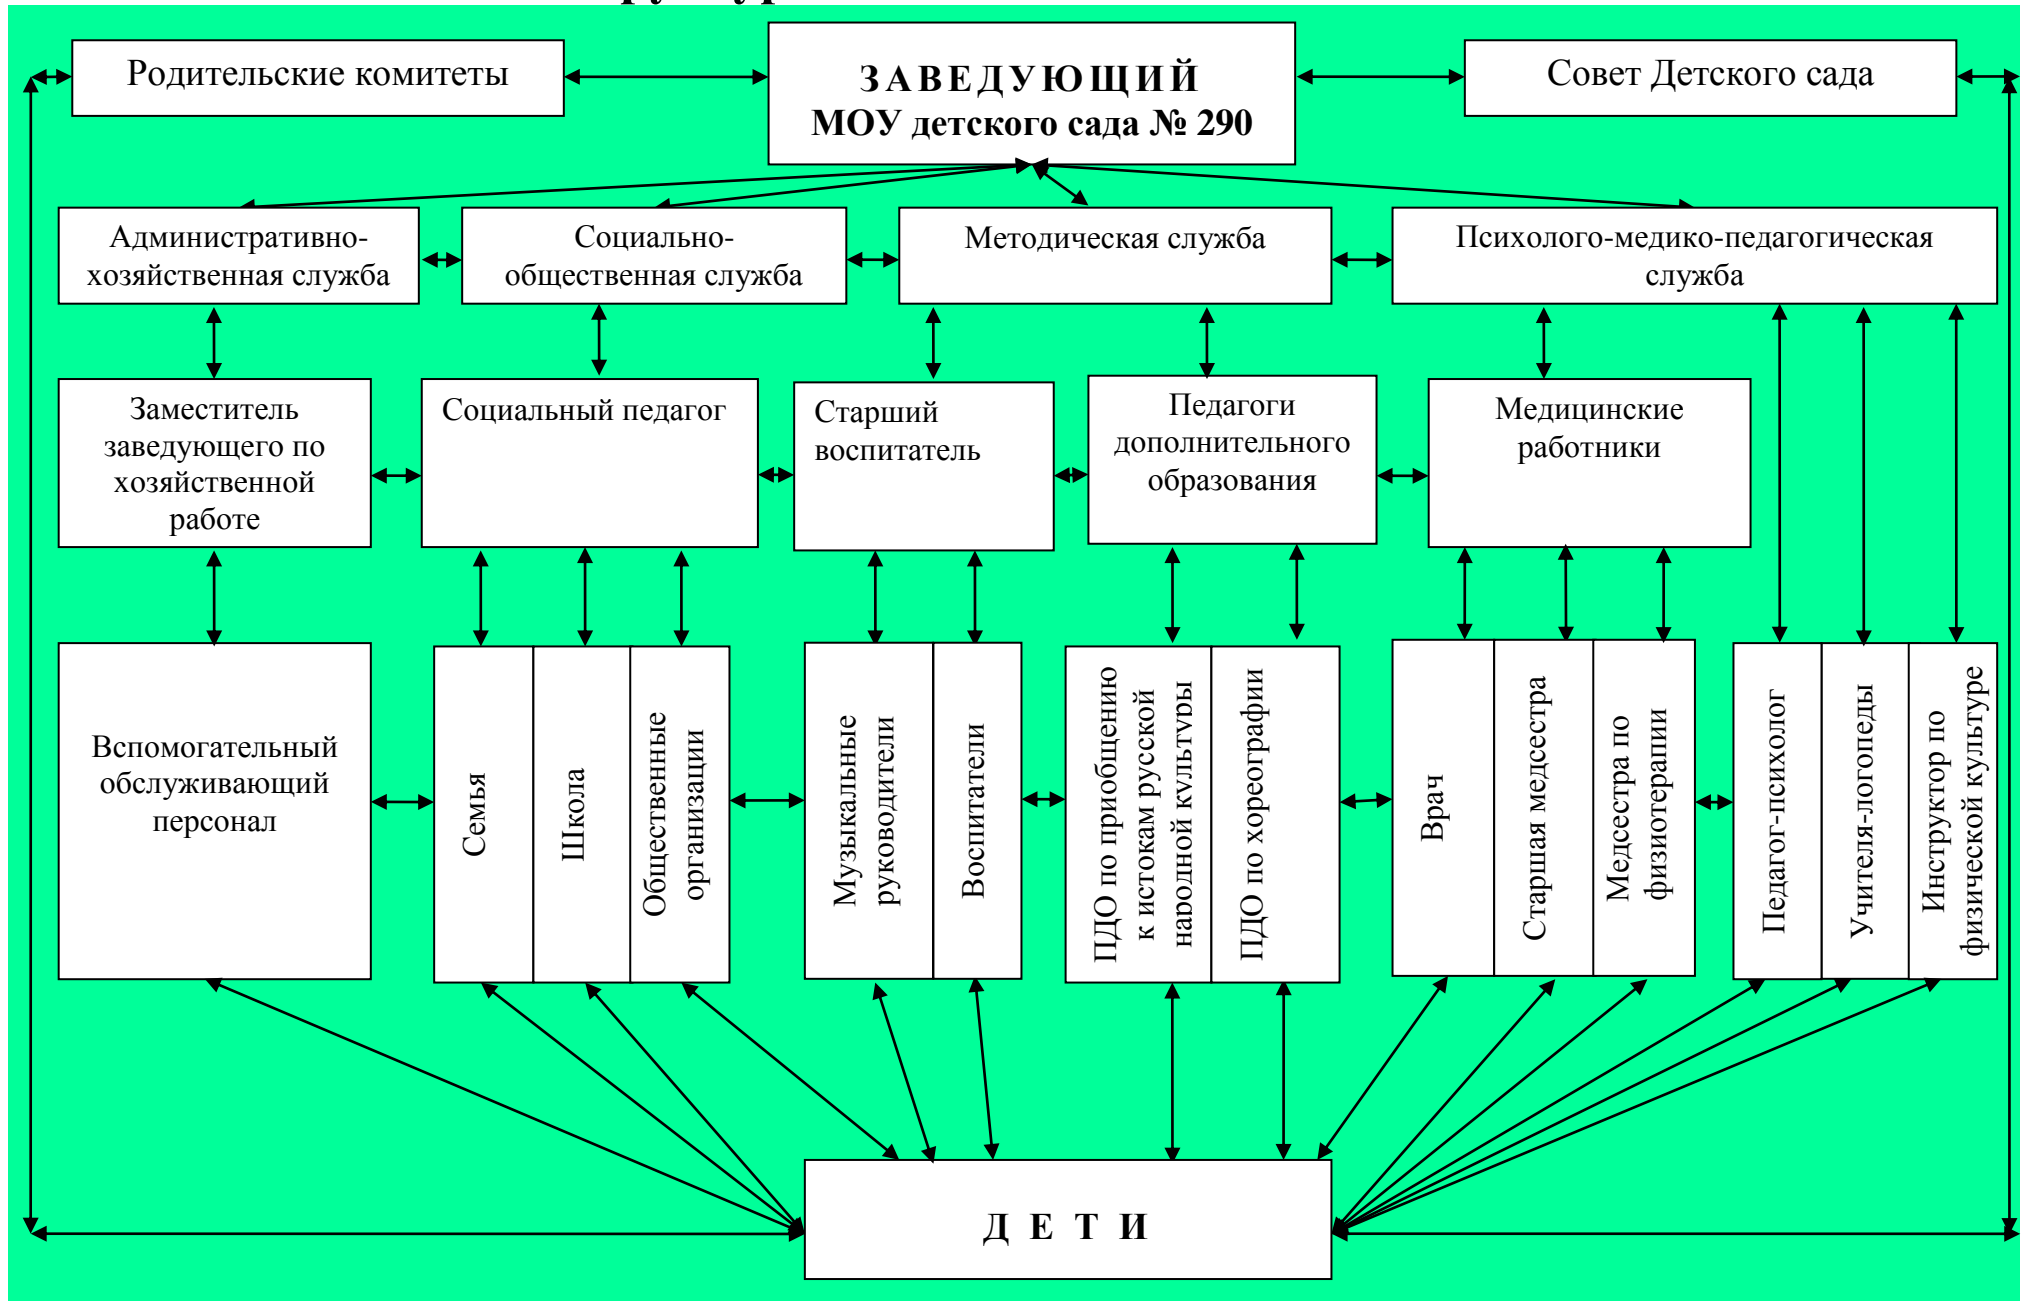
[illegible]

Родительские комитеты

ЗАВЕДУЮЩИЙ
МОУ детского сада № 290

Совет Детского сада

Административно-хозяйственная служба

Социально-общественная служба

Методическая служба

Психолого-медико-педагогическая служба

Заместитель заведующего по хозяйственной работе

Социальный педагог

Старший воспитатель

Педагоги дополнительного образования

Медицинские работники

Вспомогательный обслуживающий персонал

Семья

Школа

Общественные организации

Музыкальные руководители

Воспитатели

ПДО по приобщению к истокам русской народной культуры

ПДО по хореографии

Врач

Старшая медсестра

Медсестра по физиотерапии

Педагог-психолог

Учителя-логопеды

Инструктор по физической культуре

Д Е Т И